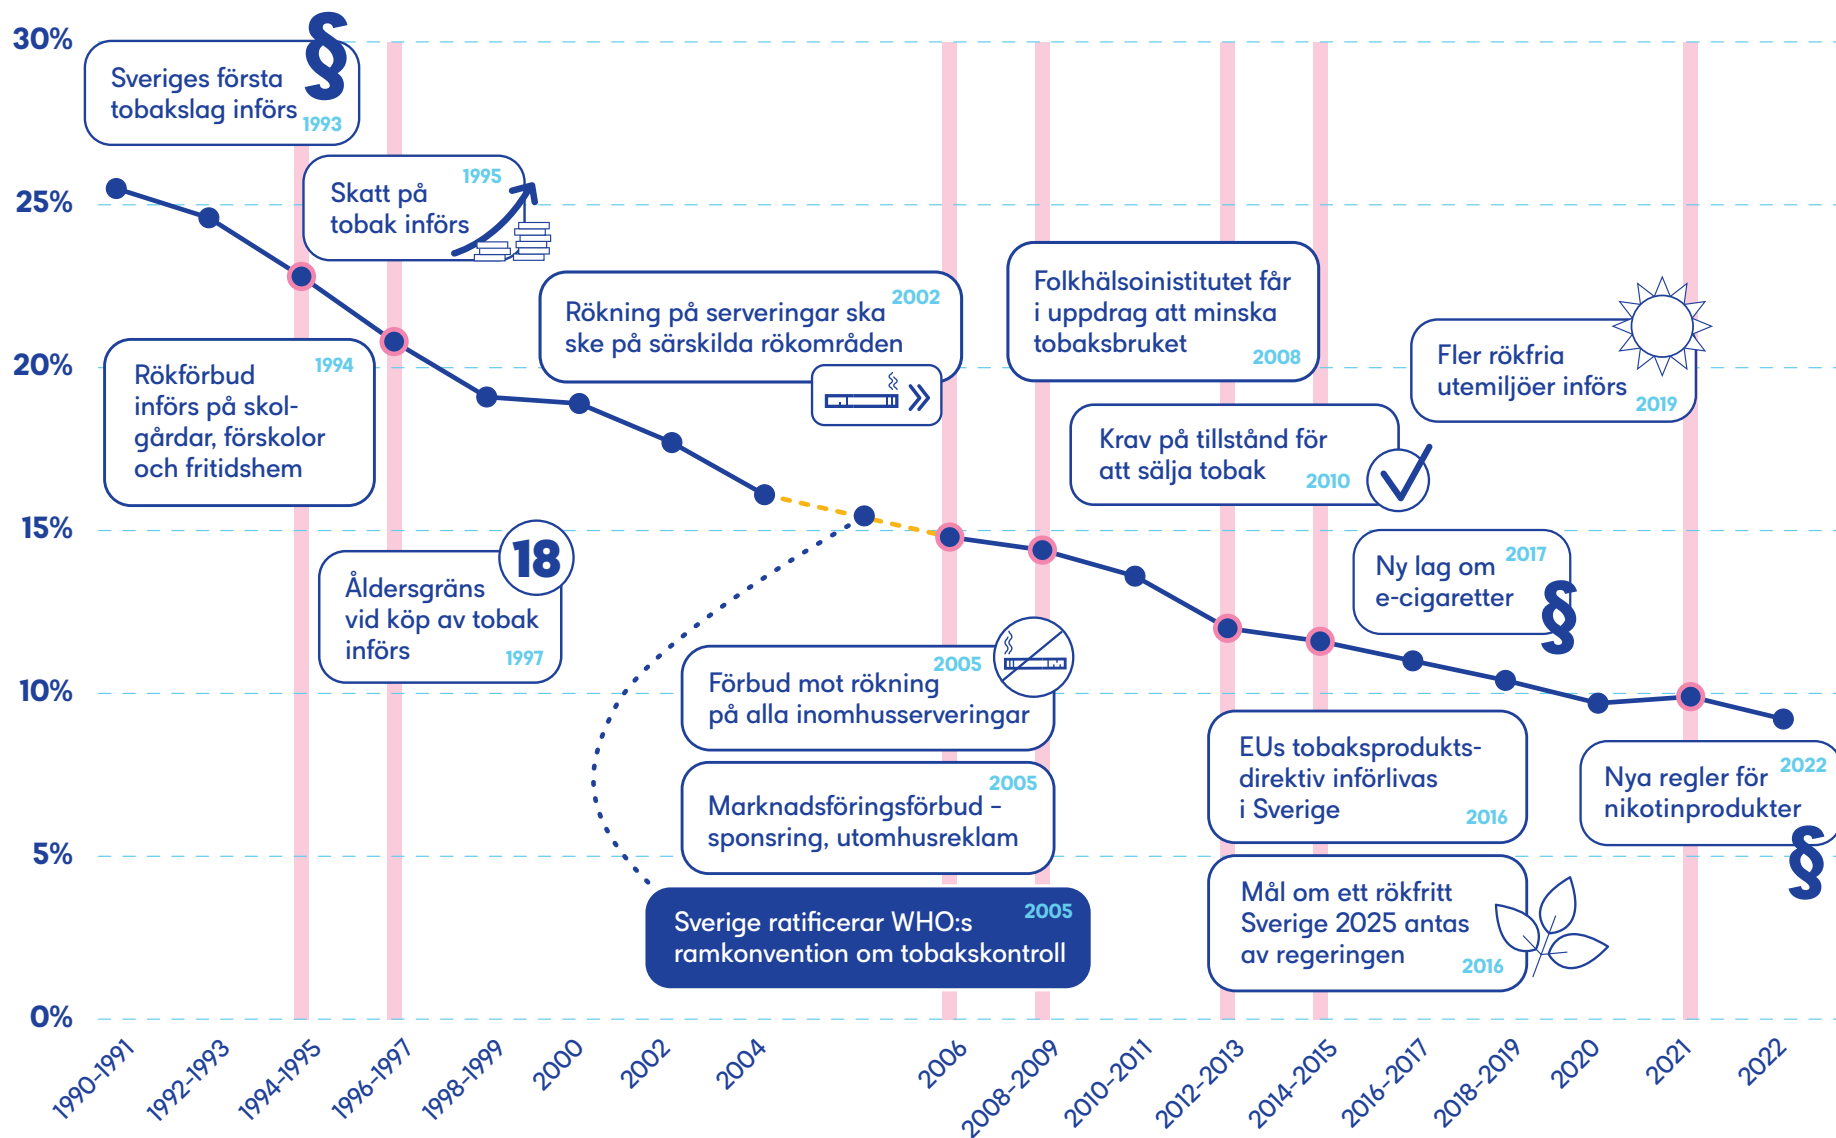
30%
25%
20%
15%
10%
5%
0%

Sveriges första tobakslag införs 1993

Skatt på tobak införs 1995

Rökförbud införs på skolgårdar, förskolor och fritidshem 1994

Rökning på serveringar ska ske på särskilda rökområden 2002

Folkhälsoinistitutet får i uppdrag att minska tobaksbruket 2008

Fler rökfria utemiljöer införs 2019

Krav på tillstånd för att sälja tobak 2010

18

Åldersgräns vid köp av tobak införs 1997

Ny lag om e-cigaretter 2017

Förbud mot rökning på alla inomhusserveringar 2005

Marknadsföringsförbud – sponsring, utomhusreklam 2005

Sverige ratificerar WHO:s ramkonvention om tobakskontroll 2005

EUs tobaksproduktsdirektiv införlivas i Sverige 2016

Mål om ett rökfritt Sverige 2025 antas av regeringen 2016

Nya regler för nikotinprodukter 2022

1990-1991
1992-1993
1994-1995
1996-1997
1998-1999
2000
2002
2004
2006
2008-2009
2010-2011
2012-2013
2014-2015
2016-2017
2018-2019
2020
2021
2022